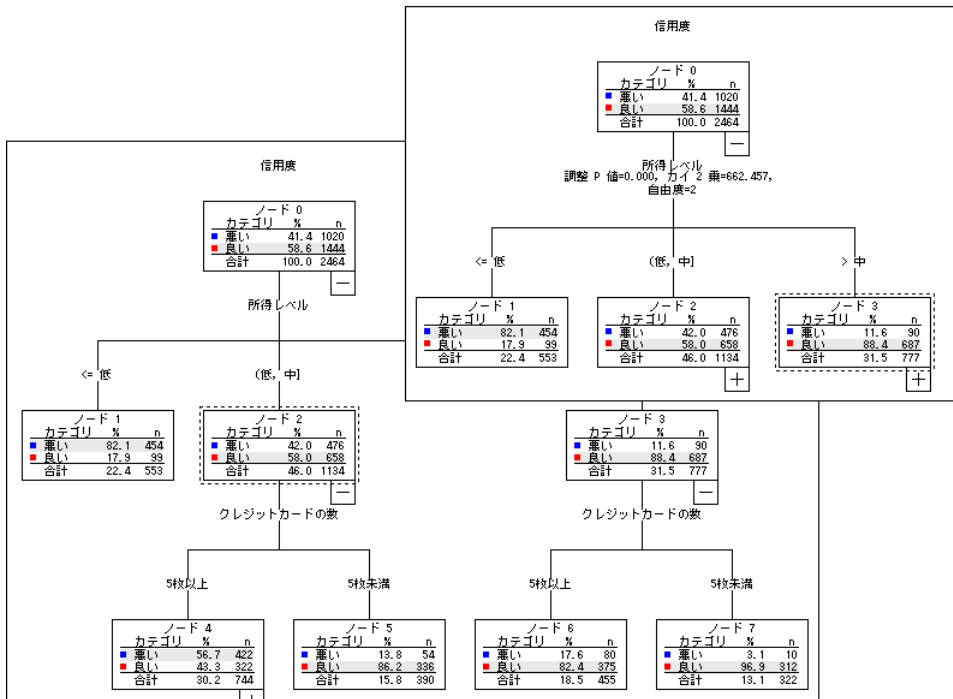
信用度

ノード 0

| カテゴリ | % | n |
|---|---|---|
| 悪い | 41.4 | 1020 |
| 良い | 58.6 | 1444 |
| 合計 | 100.0 | 2464 |

所得レベル
調整 P 値=0.000, カイ 2 乗=662.457, 自由度=2

<= 低

ノード 1

| カテゴリ | % | n |
|---|---|---|
| 悪い | 82.1 | 454 |
| 良い | 17.9 | 99 |
| 合計 | 22.4 | 553 |

(低, 中]

ノード 2

| カテゴリ | % | n |
|---|---|---|
| 悪い | 42.0 | 476 |
| 良い | 58.0 | 658 |
| 合計 | 46.0 | 1134 |

> 中

ノード 3

| カテゴリ | % | n |
|---|---|---|
| 悪い | 11.6 | 90 |
| 良い | 88.4 | 687 |
| 合計 | 31.5 | 777 |

信用度

ノード 0

| カテゴリ | % | n |
|---|---|---|
| 悪い | 41.4 | 1020 |
| 良い | 58.6 | 1444 |
| 合計 | 100.0 | 2464 |

所得レベル

<= 低

ノード 1

| カテゴリ | % | n |
|---|---|---|
| 悪い | 82.1 | 454 |
| 良い | 17.9 | 99 |
| 合計 | 22.4 | 553 |

(低, 中]

ノード 2

| カテゴリ | % | n |
|---|---|---|
| 悪い | 42.0 | 476 |
| 良い | 58.0 | 658 |
| 合計 | 46.0 | 1134 |

クレジットカードの数

5枚以上

ノード 4

| カテゴリ | % | n |
|---|---|---|
| 悪い | 56.7 | 422 |
| 良い | 43.3 | 322 |
| 合計 | 30.2 | 744 |

5枚未満

ノード 5

| カテゴリ | % | n |
|---|---|---|
| 悪い | 13.8 | 54 |
| 良い | 86.2 | 336 |
| 合計 | 15.8 | 390 |

ノード 3

| カテゴリ | % | n |
|---|---|---|
| 悪い | 11.6 | 90 |
| 良い | 88.4 | 687 |
| 合計 | 31.5 | 777 |

クレジットカードの数

5枚以上

ノード 6

| カテゴリ | % | n |
|---|---|---|
| 悪い | 17.6 | 80 |
| 良い | 82.4 | 375 |
| 合計 | 18.5 | 455 |

5枚未満

ノード 7

| カテゴリ | % | n |
|---|---|---|
| 悪い | 3.1 | 10 |
| 良い | 96.9 | 312 |
| 合計 | 13.1 | 322 |